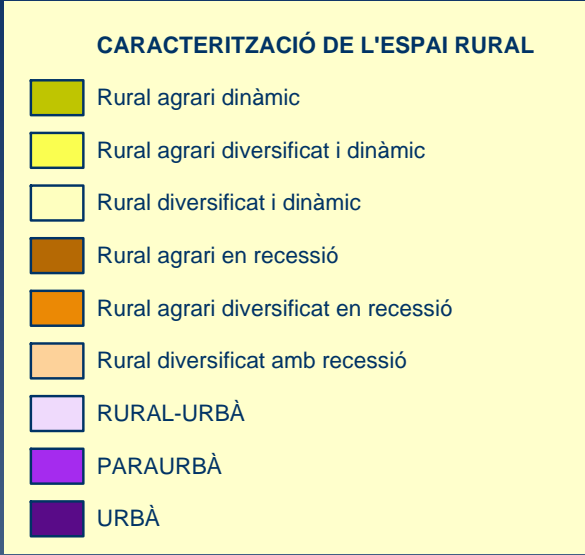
CARACTERITZACIÓ DE L'ESPAI RURAL

Rural agrari dinàmic

Rural agrari diversificat i dinàmic

Rural diversificat i dinàmic

Rural agrari en recessió

Rural agrari diversificat en recessió

Rural diversificat amb recessió

RURAL-URBÀ

PARAURBÀ

URBÀ